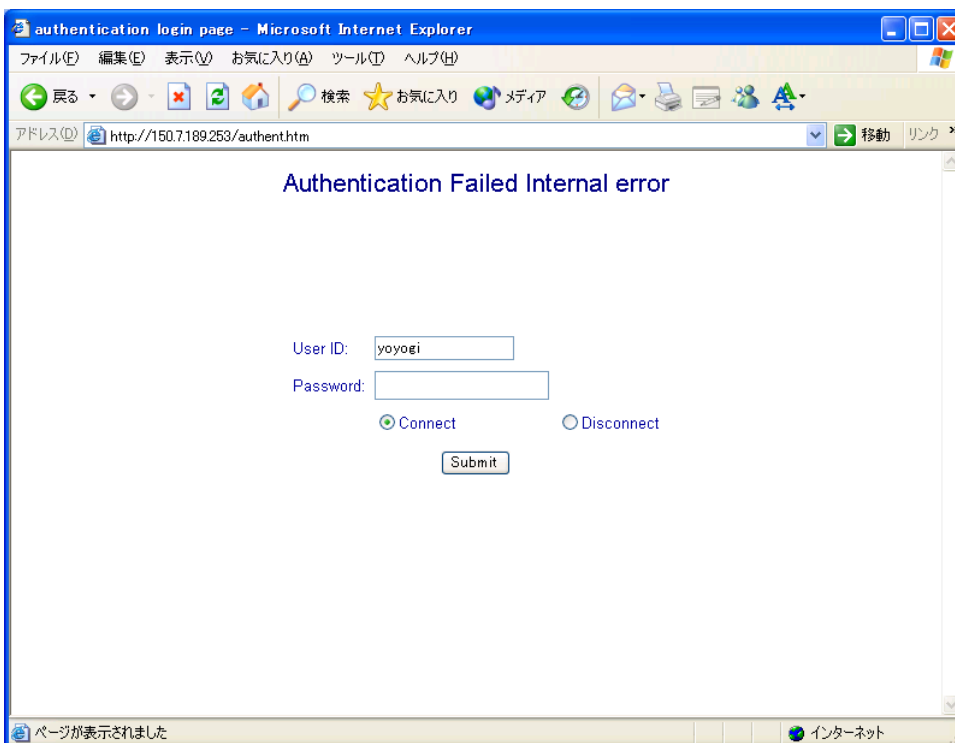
authentication login page - Microsoft Internet Explorer

ファイル(F) 編集(E) 表示(V) お気に入り(A) ツール(T) ヘルプ(H)

戻る 検索 お気に入り メディア

アドレス(D) http://150.7.189.253/authent.htm 移動 リンク

Authentication Failed Internal error

User ID: yoyogi

Password:

Connect Disconnect

Submit

ページが表示されました インターネット